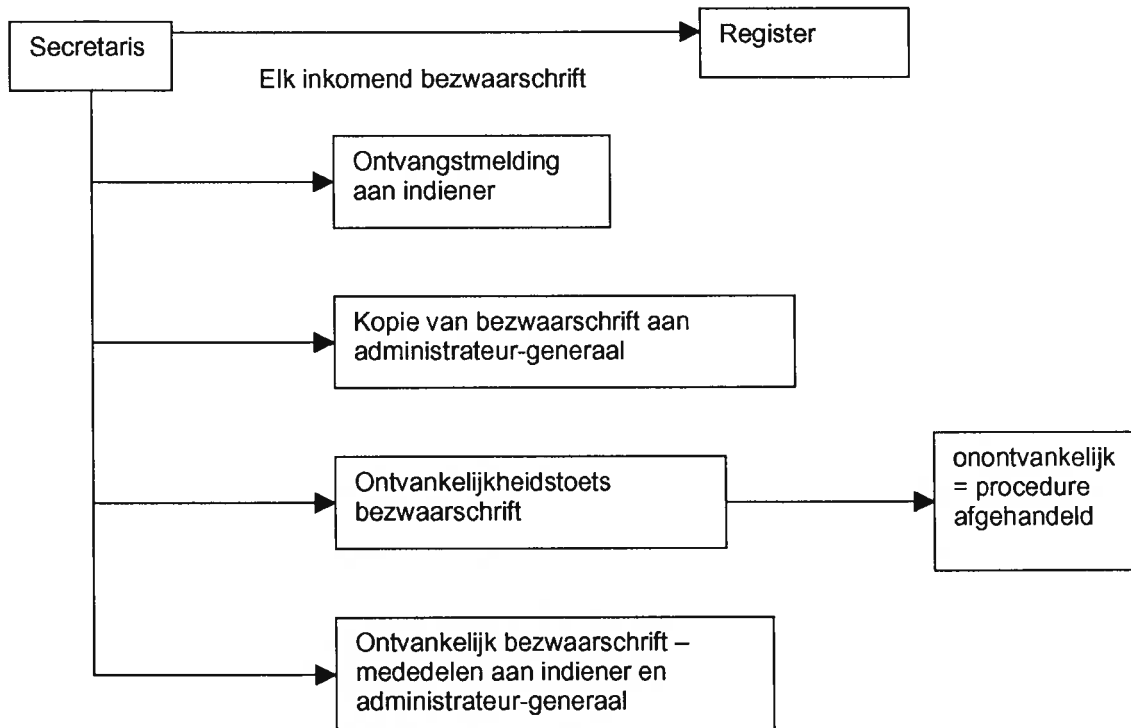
Secretaris

Register

Elk inkomend bezwaarschrift

Ontvangstmelding aan indiener

Kopie van bezwaarschrift aan administrateur-generaal

Ontvankelijkheidstoets bezwaarschrift

onontvankelijk = procedure afgehandeld

Ontvankelijk bezwaarschrift – mededelen aan indiener en administrateur-generaal